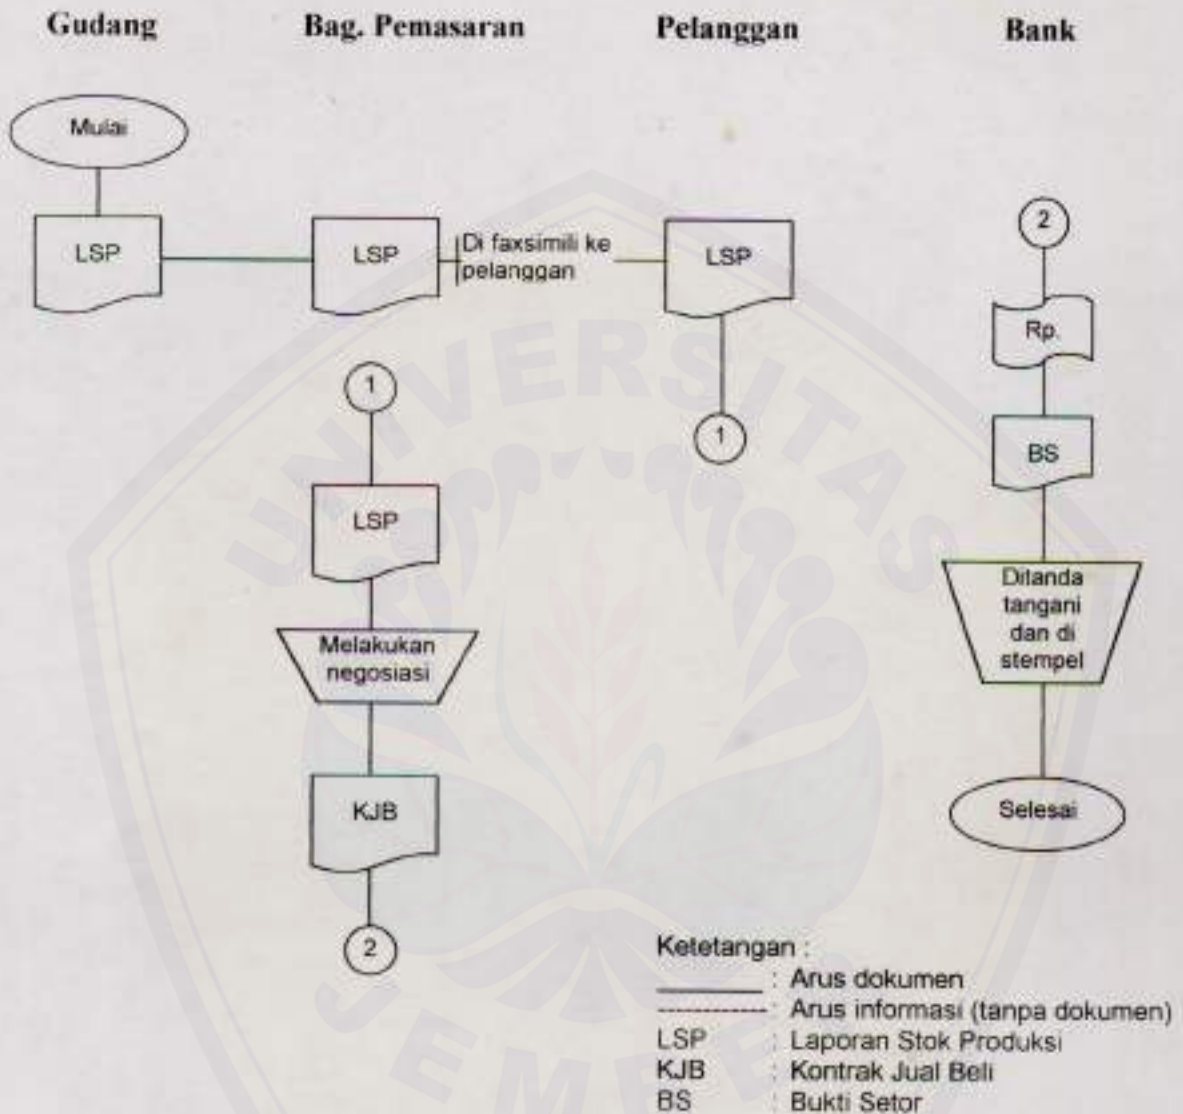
Gudang

Bag. Pemasaran

Pelanggan

Bank

Mulai

LSP

LSP

Di faxsimili ke pelanggan

LSP

1

1

LSP

Melakukan negosiasi

KJB

2

2

Rp.

BS

Ditanda tangani dan di stempel

Selesai

Ketetangan :
: Arus dokumen
: Arus informasi (tanpa dokumen)
LSP : Laporan Stok Produksi
KJB : Kontrak Jual Beli
BS : Bukti Setor